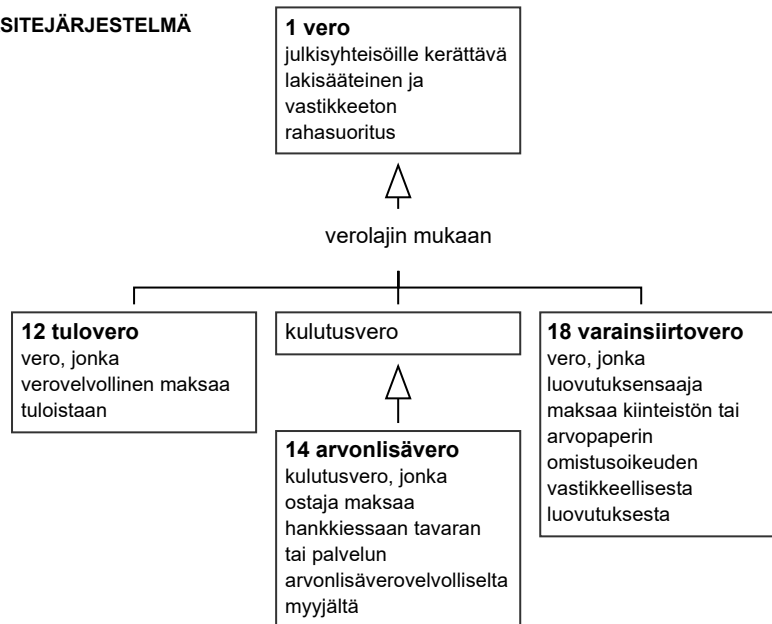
SITEJÄRJESTELMÄ

**1 vero**
julkisyhteisöille kerättävä lakisääteinen ja vastikkeeton rahasuoritus

verolajin mukaan

**12 tulovero**
vero, jonka verovelvollinen maksaa tuloistaan

kulutusvero

**18 varainsiirtovero**
vero, jonka luovutuksensaaja maksaa kiinteistön tai arvopaperin omistusoikeuden vastikkeellisesta luovutuksesta

**14 arvonlisävero**
kulutusvero, jonka ostaja maksaa hankkiessaan tavaran tai palvelun arvonlisäverovelvolliselta myyjältä